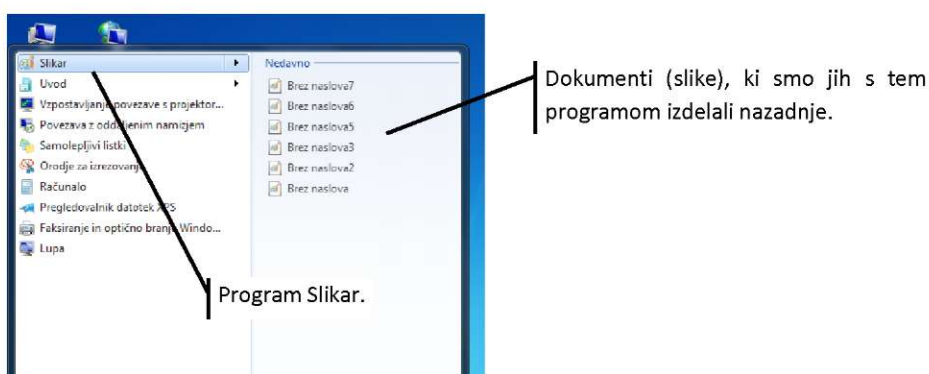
Slikar
Uvod
Vzpostavljanje povezave s projektor...
Povezava z oddaljenim namizjem
Samolepljivi listki
Orodje za izrezovanje
Računalo
Pregledovalnik datotek XPS
Faksiranje in optično branje Windo...
Lupa

Nedavno
Brez naslova7
Brez naslova6
Brez naslova5
Brez naslova3
Brez naslova2
Brez naslova

Dokumenti (slike), ki smo jih s tem programom izdelali nazadnje.

Program Slikar.